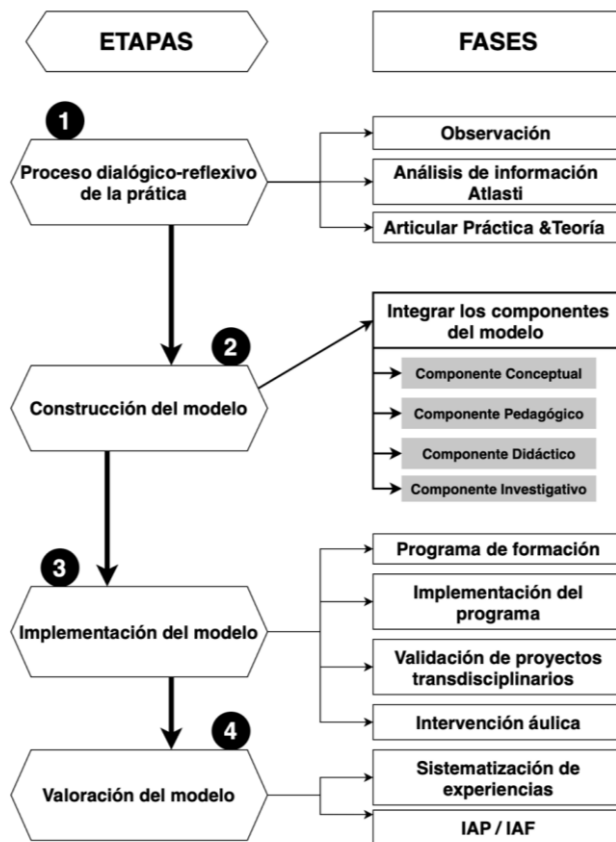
ETAPAS

FASES

1

Proceso dialógico-reflexivo de la prática

Observación

Análisis de información Atlasti

Articular Práctica &Teoría

2

Construcción del modelo

Integrar los componentes del modelo

Componente Conceptual

Componente Pedagógico

Componente Didáctico

Componente Investigativo

3

Implementación del modelo

Programa de formación

Implementación del programa

Validación de proyectos transdisciplinarios

Intervención áulica

4

Valoración del modelo

Sistematización de experiencias

IAP / IAF